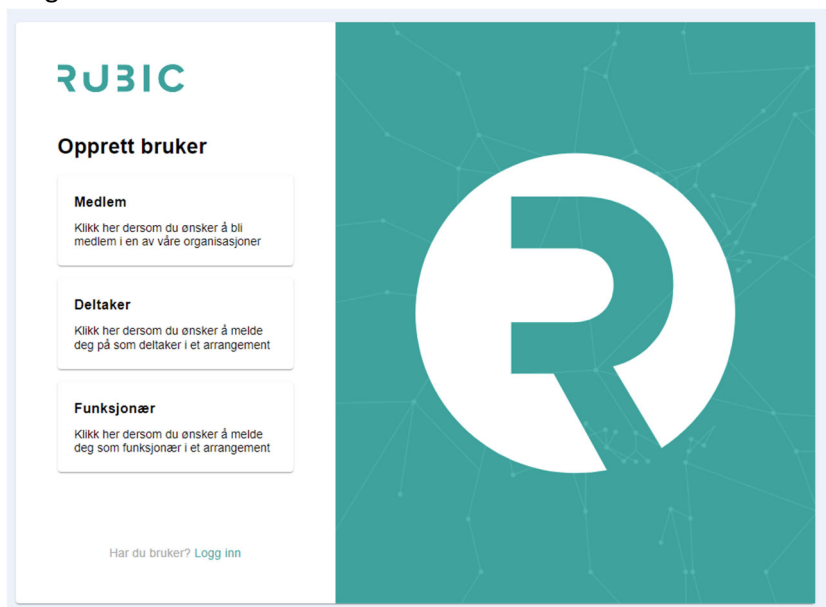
RUBIC

Opprett bruker

Medlem

Klikk her dersom du ønsker å bli medlem i en av våre organisasjoner

Deltaker

Klikk her dersom du ønsker å melde deg på som deltaker i et arrangement

Funksjonær

Klikk her dersom du ønsker å melde deg som funksjonær i et arrangement

Har du bruker? Logg inn